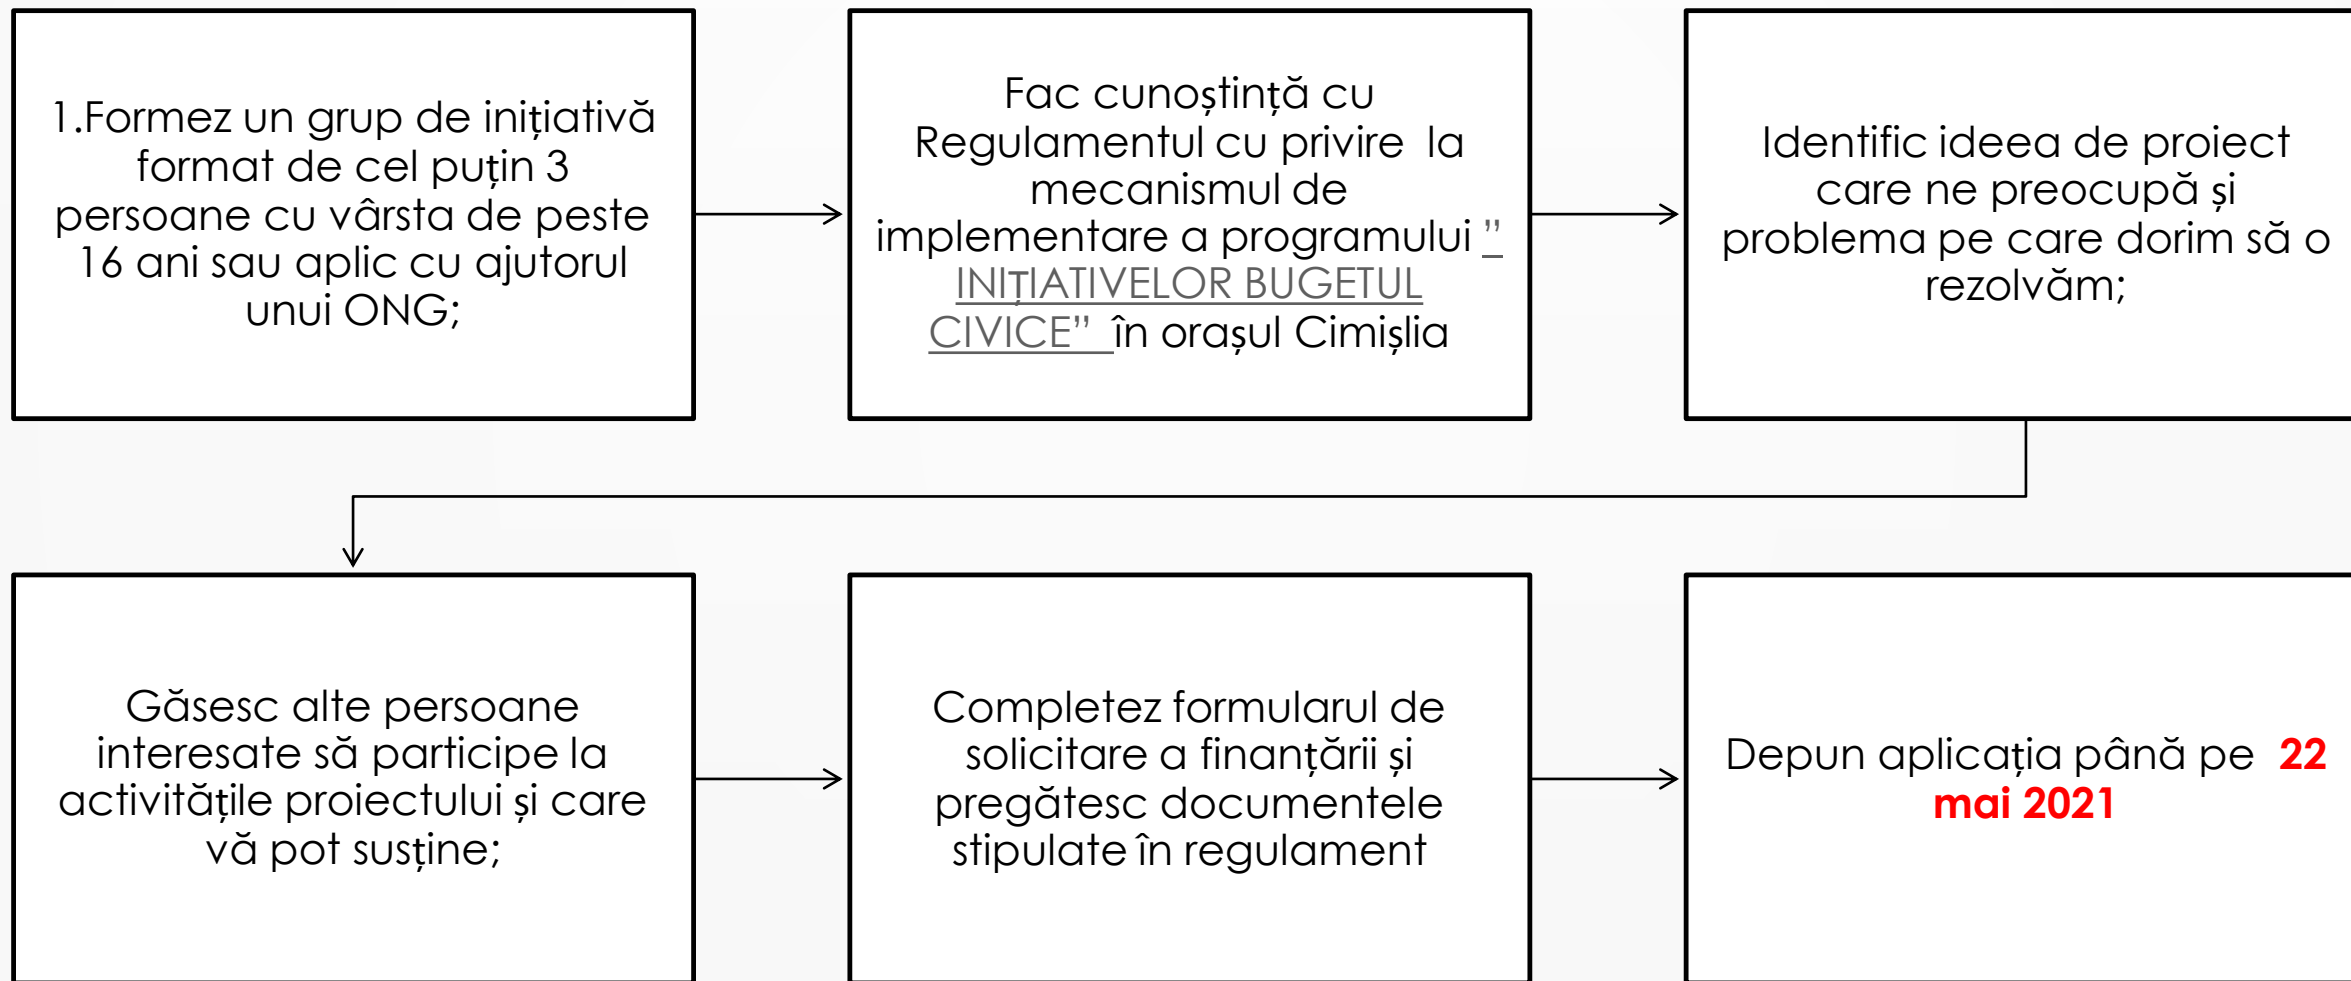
1.Formez un grup de inițiativă format de cel puțin 3 persoane cu vârsta de peste 16 ani sau aplic cu ajutorul unui ONG;

Fac cunoștință cu Regulamentul cu privire la mecanismul de implementare a programului ” INIȚIATIVELOR BUGETUL CIVICE” în orașul Cimișlia

Identific ideea de proiect care ne preocupă și problema pe care dorim să o rezolvăm;

Găsesc alte persoane interesate să participe la activitățile proiectului și care vă pot susține;

Completez formularul de solicitare a finanțării și pregătesc documentele stipulate în regulament

Depun aplicația până pe 22 mai 2021